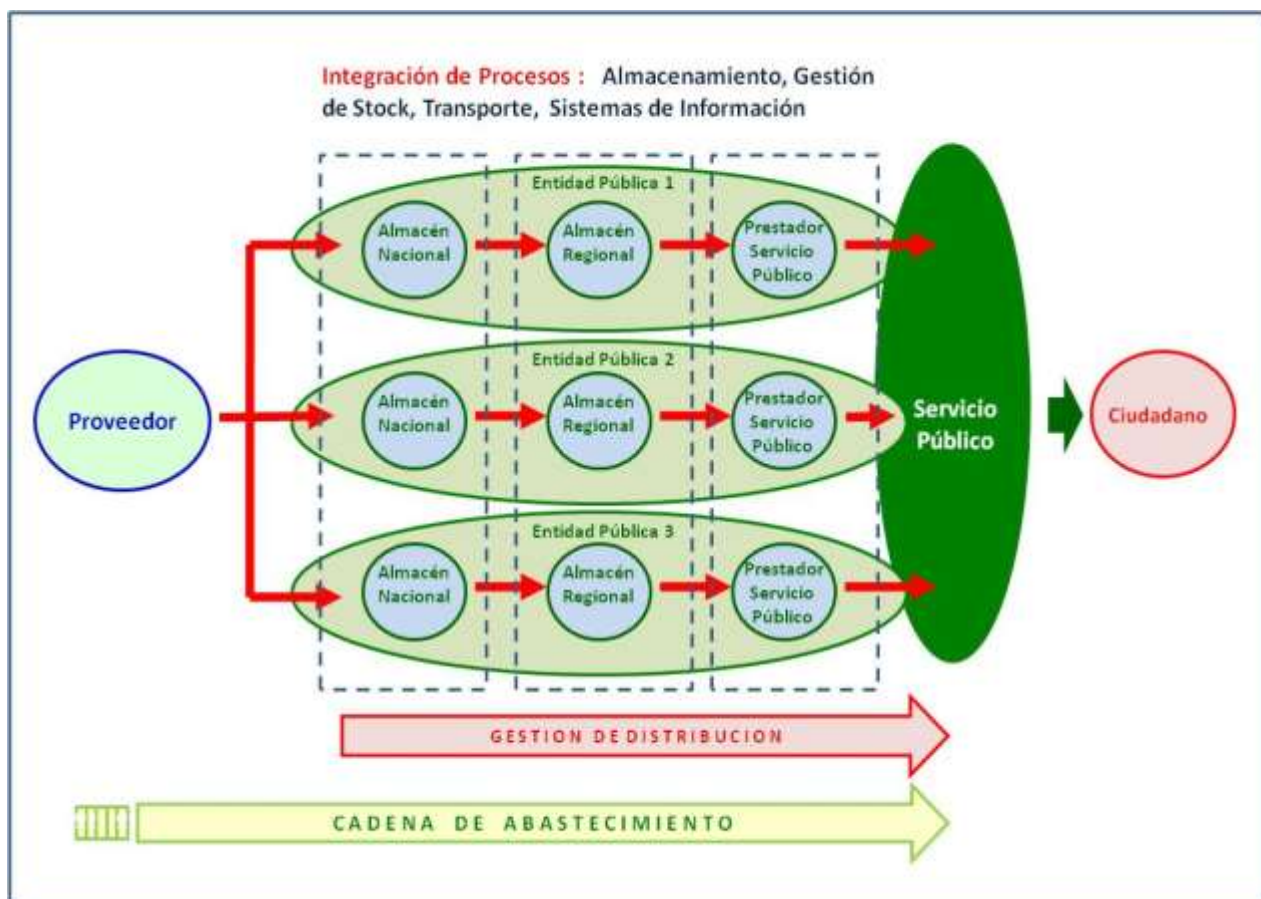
Integración de Procesos : Almacenamiento, Gestión de Stock, Transporte, Sistemas de Información

Entidad Pública 1

Almacén Nacional

Almacén Regional

Prestador Servicio Público

Entidad Pública 2

Proveedor

Almacén Nacional

Almacén Regional

Prestador Servicio Público

Servicio Público

Ciudadano

Entidad Pública 3

Almacén Nacional

Almacén Regional

Prestador Servicio Público

GESTION DE DISTRIBUCION

CADENA DE ABASTECIMIENTO